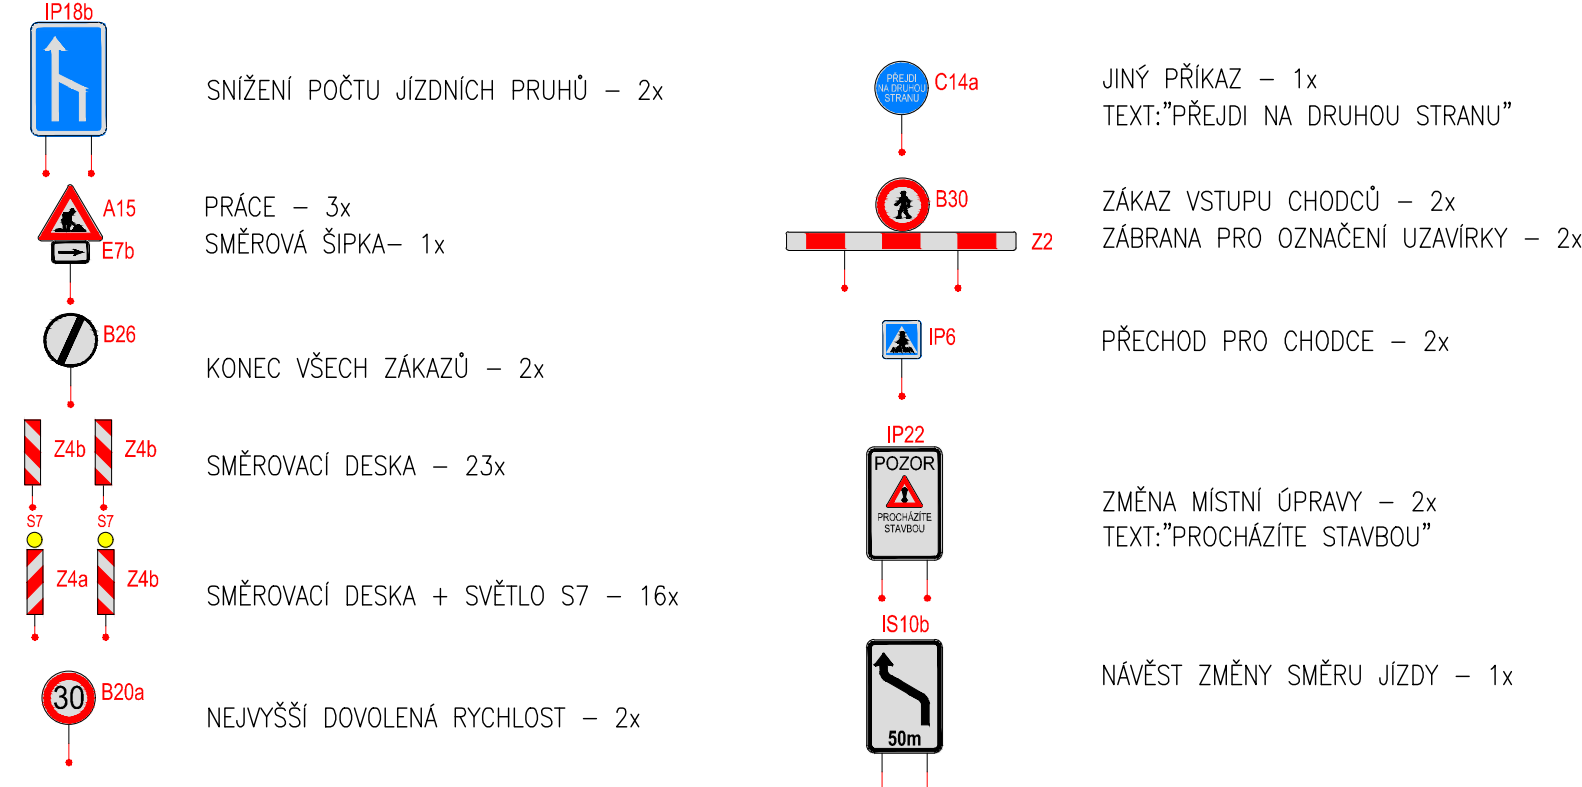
IP18b

SNÍŽENÍ POČTU JÍZDNÍCH PRUHŮ – 2x

A15
E7b

PRÁCE – 3x
SMĚROVÁ ŠIPKA– 1x

B26

KONEC VŠECH ZÁKAZŮ – 2x

Z4b Z4b

SMĚROVACÍ DESKA – 23x

S7 S7
Z4a Z4b

SMĚROVACÍ DESKA + SVĚTLO S7 – 16x

30 B20a

NEJVYŠŠÍ DOVOLENÁ RYCHLOST – 2x

PŘEJDI NA DRUHOU STRANU C14a

JINÝ PŘÍKAZ – 1x
TEXT:"PŘEJDI NA DRUHOU STRANU"

B30
Z2

ZÁKAZ VSTUPU CHODCŮ – 2x
ZÁBRANA PRO OZNAČENÍ UZAVÍRKY – 2x

IP6

PŘECHOD PRO CHODCE – 2x

IP22
POZOR
PROCHÁZÍTE STAVBOU

ZMĚNA MÍSTNÍ ÚPRAVY – 2x
TEXT:"PROCHÁZÍTE STAVBOU"

IS10b
50m

NÁVĚST ZMĚNY SMĚRU JÍZDY – 1x